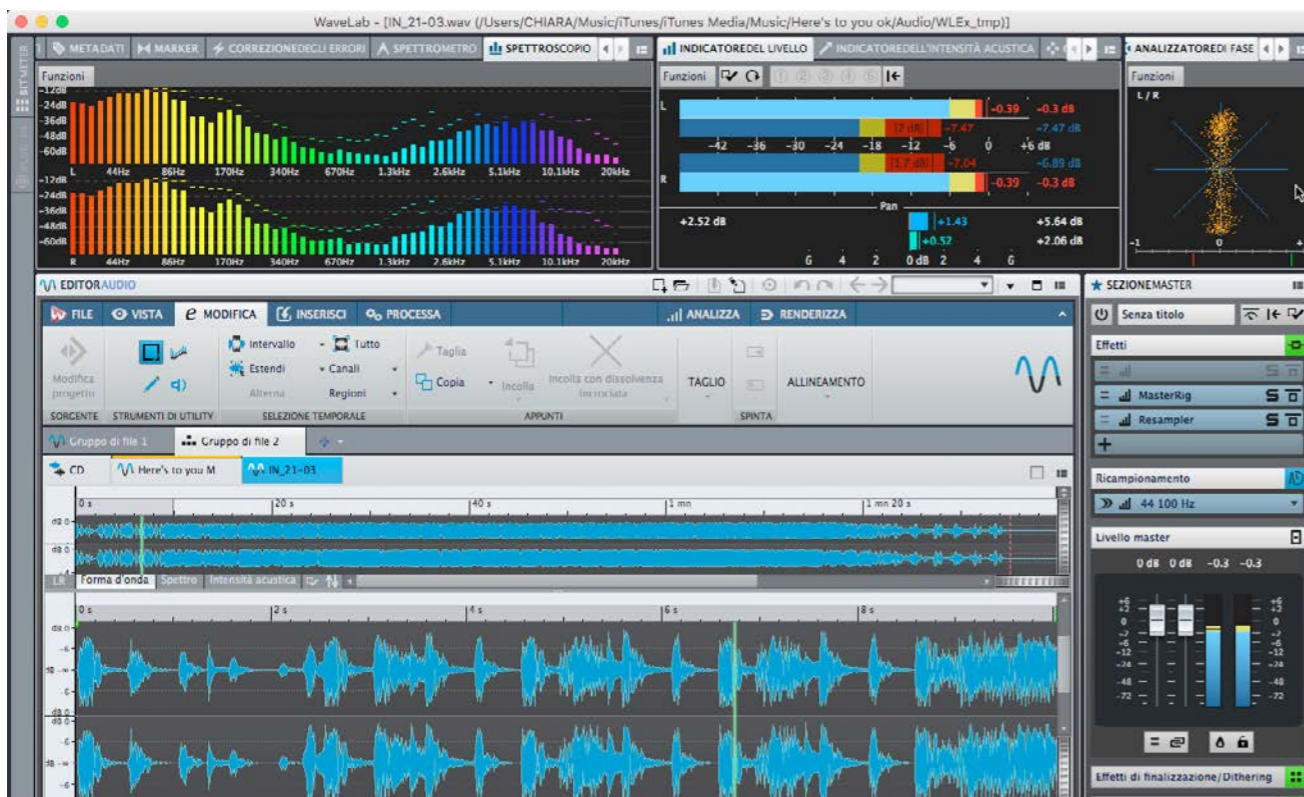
WaveLab - [IN_21-03.wav (/Users/CHIARA/Music/iTunes/iTunes Media/Music/Here's to you ok/Audio/WLEx_tmp)]

METADATI | MARKER | CORREZIONE DEGLI ERRORI | SPETTROMETRO | SPETTROSCOPIO

Funzioni

-12dB
-24dB
-36dB
-48dB
-60dB

L 44Hz 86Hz 170Hz 340Hz 670Hz 1.3kHz 2.6kHz 5.1kHz 10.1kHz 20kHz

-12dB
-24dB
-36dB
-48dB
-60dB

R 44Hz 86Hz 170Hz 340Hz 670Hz 1.3kHz 2.6kHz 5.1kHz 10.1kHz 20kHz

INDICATORE DEL LIVELLO | INDICATORE DELL'INTENSITÀ ACUSTICA

Funzioni

L -0.39 -0.3 dB
12 dB -7.47 -7.47 dB
-42 -36 -30 -24 -18 -12 -6 0 +6 dB
1.7 dB -7.04 -6.89 dB
R -0.39 -0.3 dB

Pan
+2.52 dB +1.43 +5.64 dB
+0.52 +2.06 dB
6 4 2 0 dB 2 4 6

ANALIZZATORE DI FASE

Funzioni

L / R

-1 0 +1

EDITOR AUDIO

FILE | VISTA | MODIFICA | INSERISCI | PROCESSA | ANALIZZA | RENDERIZZA

Modifica progetto
SORGENTE
STRUMENTI DI UTILITY
Intervallo Tutto
Estendi Canali
Alterna Regioni
SELEZIONE TEMPORALE
Taglia
Copia
Incolla
Incolla con dissolvenza incrociata
APPUNTI
TAGLIO
SPINTA
ALLINEAMENTO

Gruppo di file 1 | Gruppo di file 2

CD | Here's to you M | IN_21-03

0 s 20 s 40 s 1 mn 1 mn 20 s

LR Forma d'onda Spettro Intensità acustica

0 s 2 s 4 s 6 s 8 s

SEZIONE MASTER

Senza titolo

Effetti

MasterRig
Resampler

Ricampionamento
44 100 Hz

Livello master
0 dB 0 dB -0.3 -0.3

+6 +3 0 -3 -6 -12 -24 -48 -72

Effetti di finalizzazione/Dithering